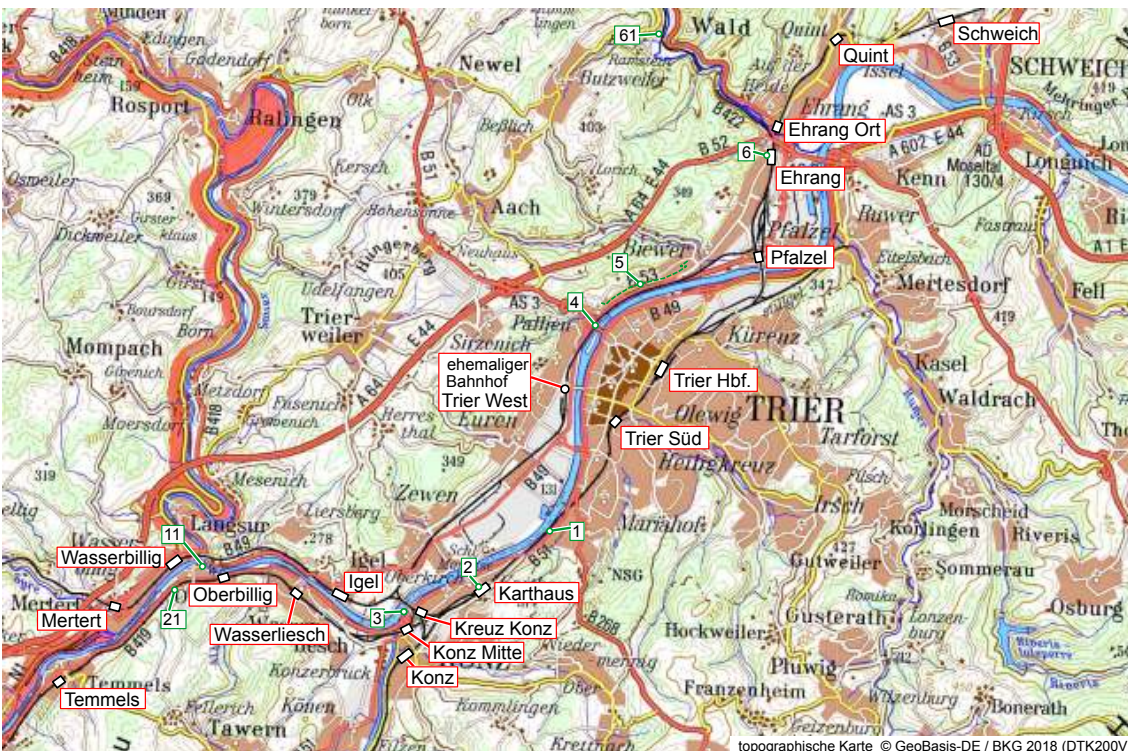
Schweich
Quint
61
Ehrang Ort
6
Ehrang
Pfalzel
5
4
ehemaliger Bahnhof Trier West
Trier Hbf.
Trier Süd
1
11
Wasserbillig
Oberbillig
Igel
2
Karthaus
Mertert
21
Wasserliesch
3
Kreuz Konz
Konz Mitte
Konz
Temmels

Wald
Newel
Butzweiler
Rosport
Ralingen
Kersch
Aach
Wintersdorf
Hohensonne
Neuhaus
Biewer
Dickweiler
Hungerberg
Udelfangen
Trierweiler
Mompach
Born
Sirzenich
Pallien
Euren
Zewen
Langsur
Mesenich
Moersdorf
Metzdorf
Fusenich
Herresthal
Kürenz
Olewig
TRIER
Tarforst
Heiligkreuz
Mariahof
Irsch
Kenn
Ruwer
Mertesdorf
Kasel
Waldrach
Longuich
Fell
SCHWEICH
Issel
Ehrang
Gutweiler
Korlingen
Morscheid
Riveris
Sommerau
Osburg
Hockweiler
Gusterath
Pluwig
Franzenheim
Bonerath
Wiltingen
Konzerbrück
Könen
Tawern
Kommlingen
Krettnach
Filzen
Fellerich
Oberkirch
Niedermennig
Obermennig
Zerf
Lampaden
Ollmuth
Ramstein
Quint
Auf der Höhe
Godendorf
Edingen
Olk
Beßlich
Lorich
Steinheim
Girsterklaus
Girst
Boursdorf
Gewenich
Moersdorf
NSG
B 52
B 51
B 49
B 53
B 418
B 419
B 268
A 64
E 44
A 602
A 1
AS 3
AD Moseltal 130/4
379
405
403
349
347
319
278
131
149
127
Eitelsbach
Fastrau
topographische Karte © GeoBasis-DE / BKG 2018 (DTK200V